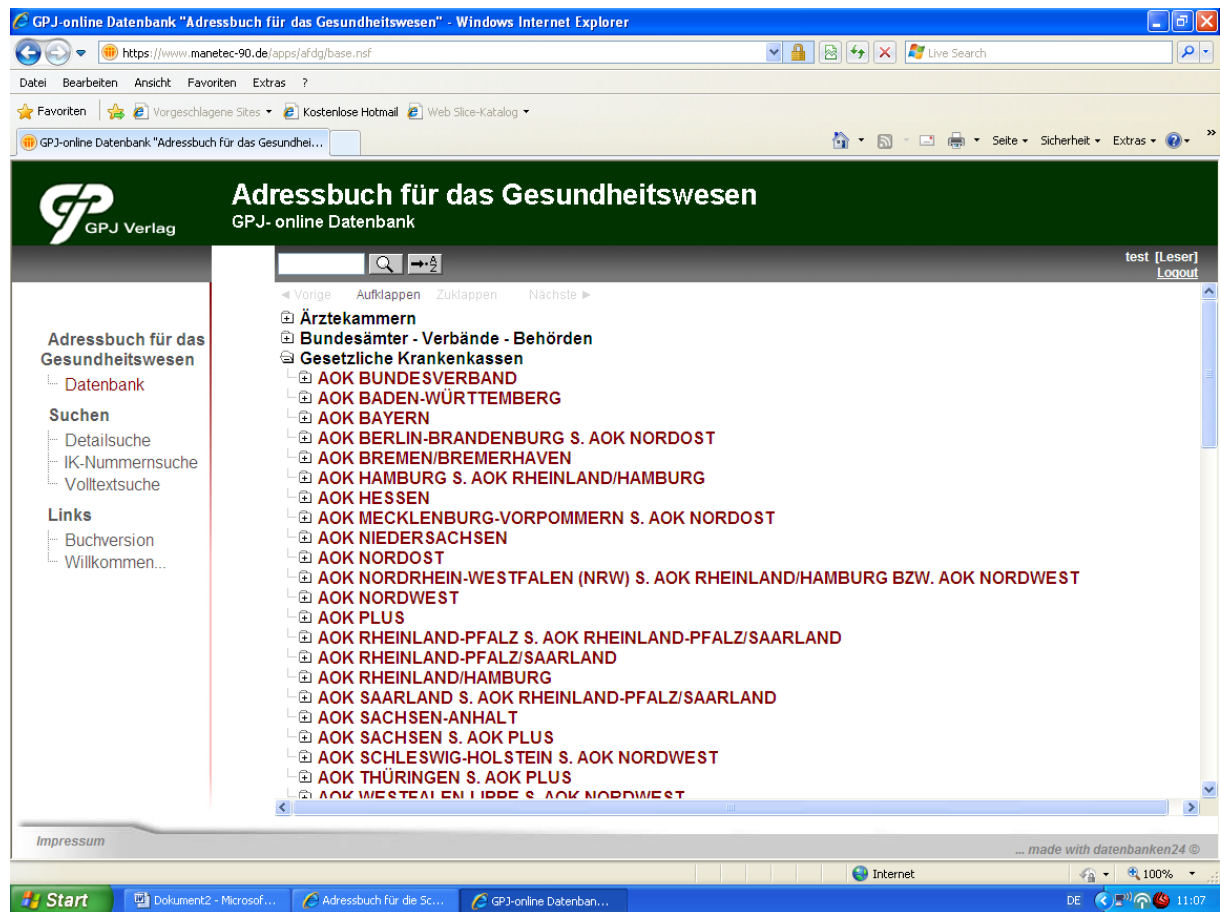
GPJ-online Datenbank "Adressbuch für das Gesundheitswesen" - Windows Internet Explorer

https://www.manetec-90.de/apps/afdg/base.nsf

Live Search

Datei Bearbeiten Ansicht Favoriten Extras ?

Favoriten Vorgeschlagene Sites Kostenlose Hotmail Web Slice-Katalog

GPJ-online Datenbank "Adressbuch für das Gesundhei...

Seite Sicherheit Extras

GPJ Verlag

Adressbuch für das Gesundheitswesen
GPJ- online Datenbank

test [Leser]
Logout

◄ Vorige Aufklappen Zuklappen Nächste ►

Adressbuch für das Gesundheitswesen
Datenbank
Suchen
Detailsuche
IK-Nummernsuche
Volltextsuche
Links
Buchversion
Willkommen...

Ärztekammern
Bundesämter - Verbände - Behörden
Gesetzliche Krankenkassen
AOK BUNDESVERBAND
AOK BADEN-WÜRTTEMBERG
AOK BAYERN
AOK BERLIN-BRANDENBURG S. AOK NORDOST
AOK BREMEN/BREMERHAVEN
AOK HAMBURG S. AOK RHEINLAND/HAMBURG
AOK HESSEN
AOK MECKLENBURG-VORPOMMERN S. AOK NORDOST
AOK NIEDERSACHSEN
AOK NORDOST
AOK NORDRHEIN-WESTFALEN (NRW) S. AOK RHEINLAND/HAMBURG BZW. AOK NORDWEST
AOK NORDWEST
AOK PLUS
AOK RHEINLAND-PFALZ S. AOK RHEINLAND-PFALZ/SAARLAND
AOK RHEINLAND-PFALZ/SAARLAND
AOK RHEINLAND/HAMBURG
AOK SAARLAND S. AOK RHEINLAND-PFALZ/SAARLAND
AOK SACHSEN-ANHALT
AOK SACHSEN S. AOK PLUS
AOK SCHLESWIG-HOLSTEIN S. AOK NORDWEST
AOK THÜRINGEN S. AOK PLUS
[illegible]

Impressum
... made with datenbanken24 ©

Internet 100%

Start Dokument2 - Microsof... Adressbuch für die Sc... GPJ-online Datenban... DE 11:07